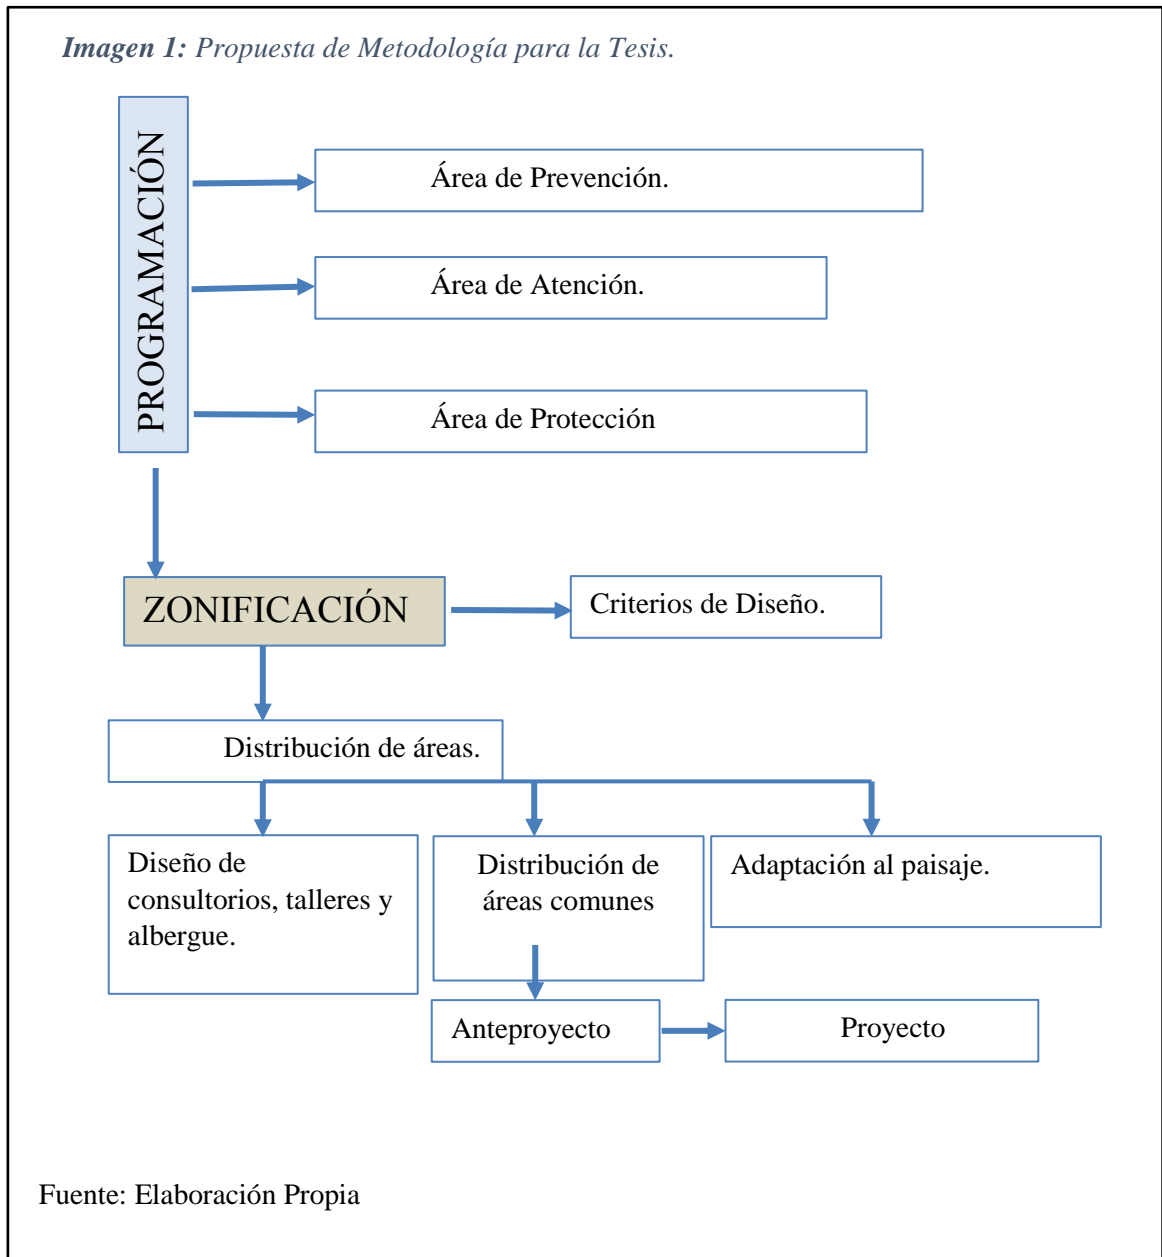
**Imagen 1:** *Propuesta de Metodología para la Tesis.*

PROGRAMACIÓN

Área de Prevención.

Área de Atención.

Área de Protección

ZONIFICACIÓN

Criterios de Diseño.

Distribución de áreas.

Diseño de consultorios, talleres y albergue.

Distribución de áreas comunes

Adaptación al paisaje.

Anteproyecto

Proyecto

Fuente: Elaboración Propia